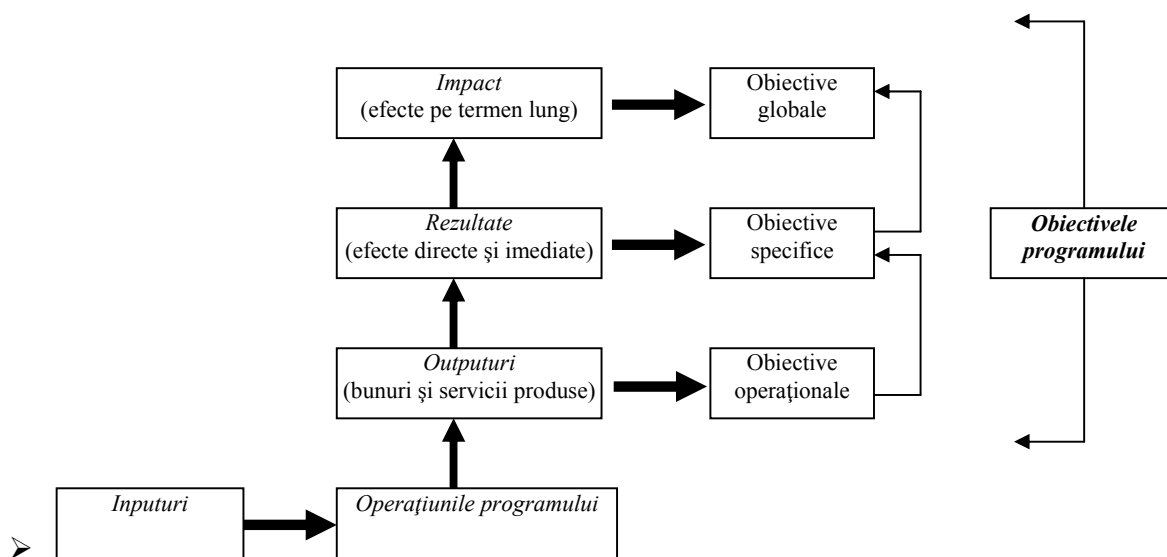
*Impact*
(efecte pe termen lung)

Obiective globale

*Rezultate*
(efecte directe şi imediate)

Obiective specifice

***Obiectivele programului***

*Outputuri*
(bunuri şi servicii produse)

Obiective operaţionale

➢

*Inputuri*

*Operaţiunile programului*